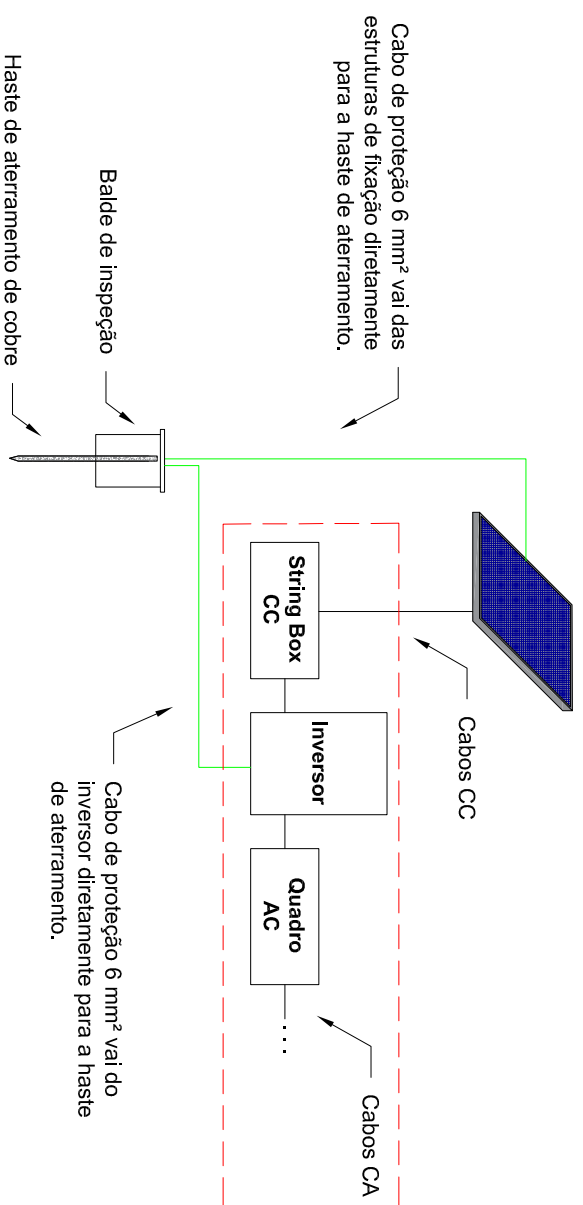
Cabo de proteção 6 mm² vai das estruturas de fixação diretamente para a haste de aterramento.

Balde de inspeção

Haste de aterramento de cobre

String Box CC

Inversor

Quadro AC

...

Cabos CC

Cabos CA

Cabo de proteção 6 mm² vai do inversor diretamente para a haste de aterramento.